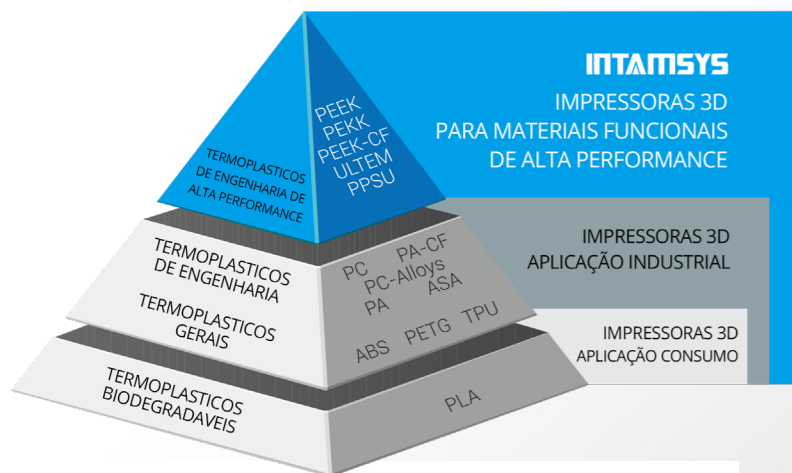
INTAMSYS
IMPRESSORAS 3D
PARA MATERIAIS FUNCIONAIS
DE ALTA PERFORMANCE

TERMOPLASTICOS
DE ENGENHARIA DE
ALTA PERFORMANCE

PEEK
PEKK
PEEK-CF
ULTEM
PPSU

IMPRESSORAS 3D
APLICAÇÃO INDUSTRIAL

TERMOPLASTICOS
DE ENGENHARIA

PC PA-CF
PC-Alloys
PA ASA

TERMOPLASTICOS
GERAIS

ABS PETG TPU

IMPRESSORAS 3D
APLICAÇÃO CONSUMO

TERMOPLASTICOS
BIODEGRADAVEIS

PLA